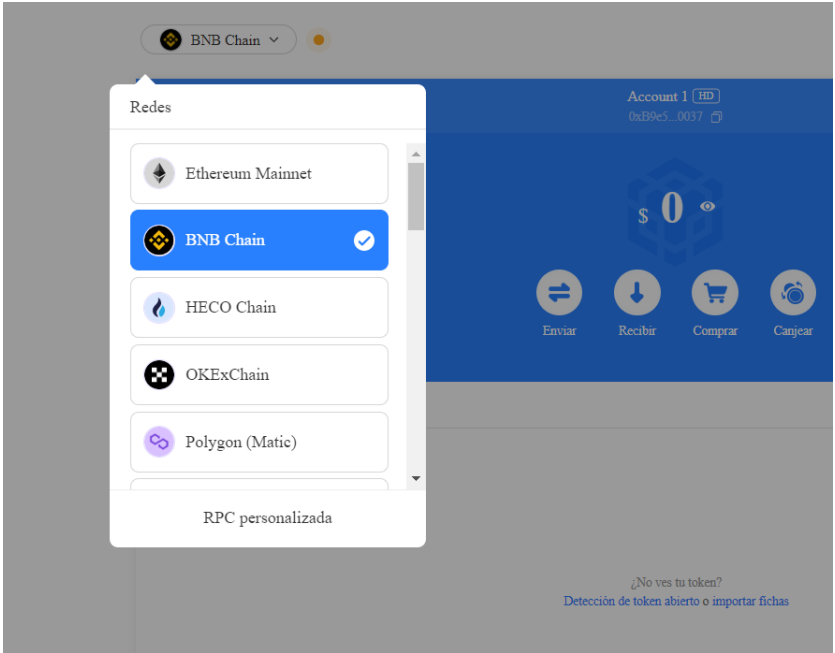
BNB Chain

Redes

Ethereum Mainnet

BNB Chain

HECO Chain

OKExChain

Polygon (Matic)

RPC personalizada

Account 1 HD
0xB9e5...0037

$ 0

Enviar

Recibir

Comprar

Canjear

¿No ves tu token?
Detección de token abierto o importar fichas